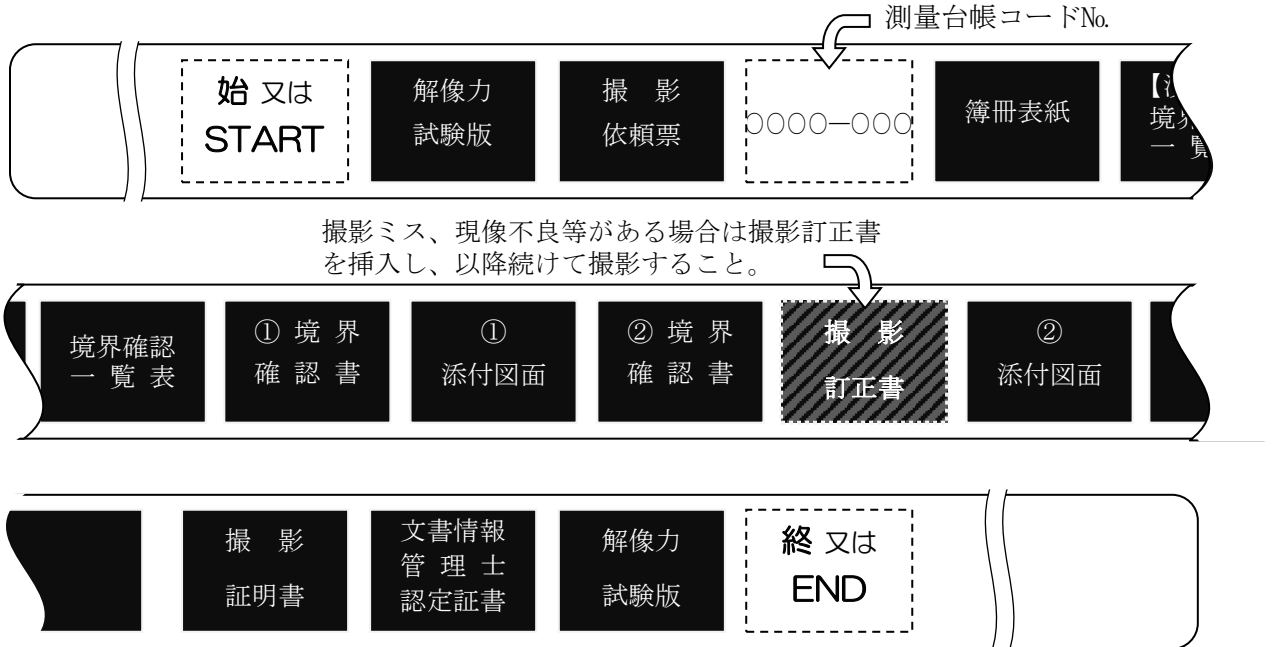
測量台帳コードNo.

始 又は START

解像力 試験版

撮 影 依頼票

ОООО−ООО

簿冊表紙

【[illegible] 境界 一 覧

撮影ミス、現像不良等がある場合は撮影訂正書を挿入し、以降続けて撮影すること。

境界確認 一 覧 表

① 境 界 確 認 書

① 添付図面

② 境 界 確 認 書

撮 影 訂正書

② 添付図面

撮 影 証明書

文書情報 管 理 士 認定証書

解像力 試験版

終 又は END